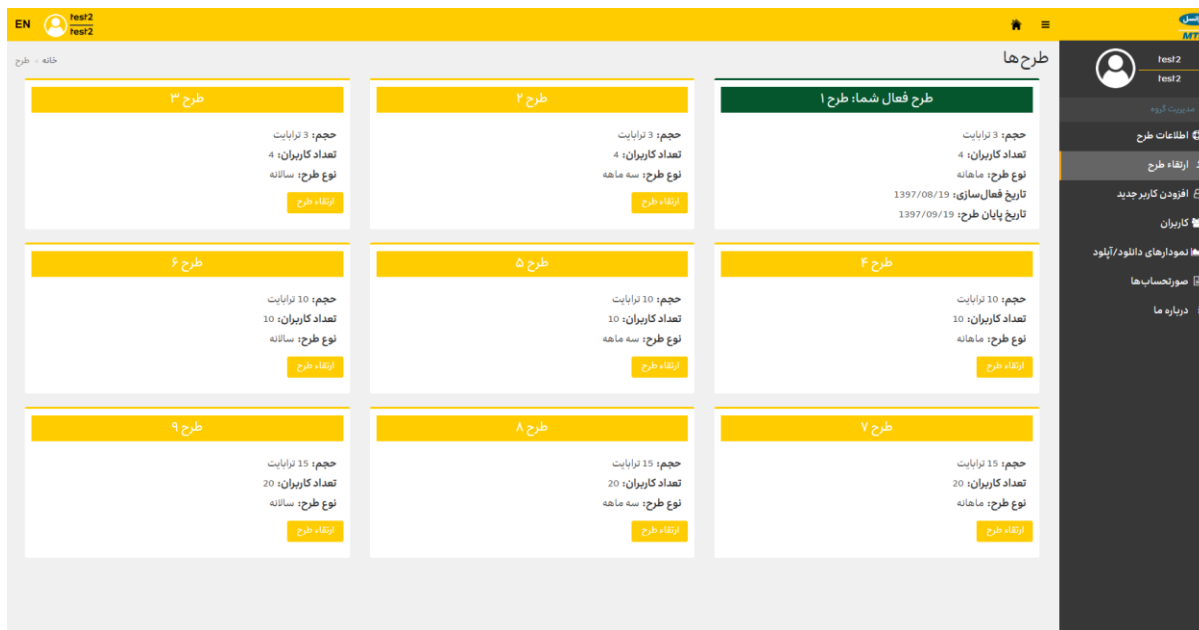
EN test2 test2

ایرانسل MTN

test2
test2

مدیریت گروه
اطلاعات طرح
ارتقاء طرح
افزودن کاربر جدید
کاربران
نمودارهای دانلود/آپلود
صورتحساب‌ها
درباره ما

طرح‌ها

خانه › طرح

طرح فعال شما: طرح ۱
حجم: 3 ترابایت
تعداد کاربران: 4
نوع طرح: ماهانه
تاریخ فعال‌سازی: 1397/08/19
تاریخ پایان طرح: 1397/09/19

طرح ۲
حجم: 3 ترابایت
تعداد کاربران: 4
نوع طرح: سه ماهه
ارتقاء طرح

طرح ۳
حجم: 3 ترابایت
تعداد کاربران: 4
نوع طرح: سالانه
ارتقاء طرح

طرح ۴
حجم: 10 ترابایت
تعداد کاربران: 10
نوع طرح: ماهانه
ارتقاء طرح

طرح ۵
حجم: 10 ترابایت
تعداد کاربران: 10
نوع طرح: سه ماهه
ارتقاء طرح

طرح ۶
حجم: 10 ترابایت
تعداد کاربران: 10
نوع طرح: سالانه
ارتقاء طرح

طرح ۷
حجم: 15 ترابایت
تعداد کاربران: 20
نوع طرح: ماهانه
ارتقاء طرح

طرح ۸
حجم: 15 ترابایت
تعداد کاربران: 20
نوع طرح: سه ماهه
ارتقاء طرح

طرح ۹
حجم: 15 ترابایت
تعداد کاربران: 20
نوع طرح: سالانه
ارتقاء طرح